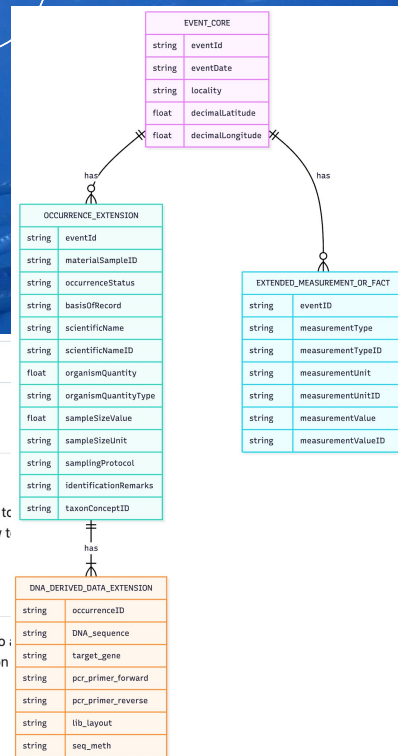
EVENT_CORE

| string | eventId |
|---|---|
| string | eventDate |
| string | locality |
| float | decimalLatitude |
| float | decimalLongitude |

has

has

OCCURRENCE_EXTENSION

| string | eventId |
|---|---|
| string | materialSampleID |
| string | occurrenceStatus |
| string | basisOfRecord |
| string | scientificName |
| string | scientificNameID |
| float | organismQuantity |
| string | organismQuantityType |
| float | sampleSizeValue |
| string | sampleSizeUnit |
| string | samplingProtocol |
| string | identificationRemarks |
| string | taxonConceptID |

EXTENDED_MEASUREMENT_OR_FACT

| string | eventID |
|---|---|
| string | measurementType |
| string | measurementTypeID |
| string | measurementUnit |
| string | measurementUnitID |
| string | measurementValue |
| string | measurementValueID |

has

DNA_DERIVED_DATA_EXTENSION

| string | occurrenceID |
|---|---|
| string | DNA_sequence |
| string | target_gene |
| string | pcr_primer_forward |
| string | pcr_primer_reverse |
| string | lib_layout |
| string | seq_meth |

tc
y t

o a
n